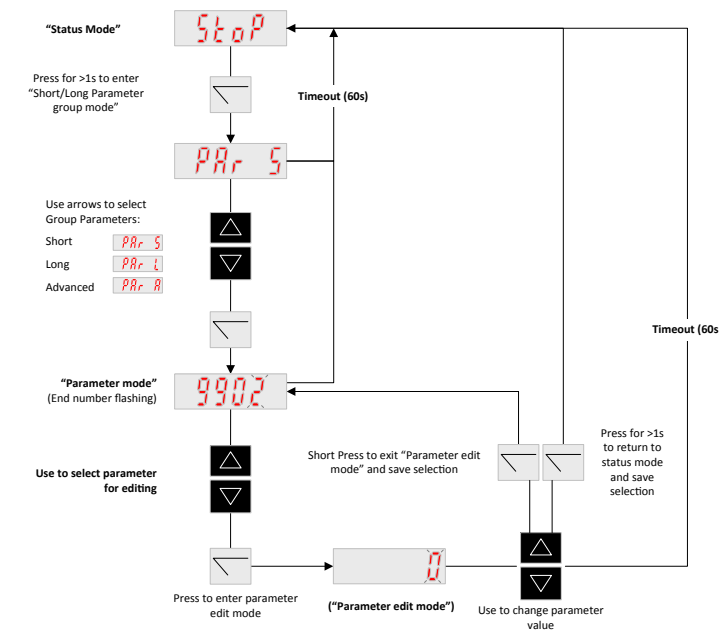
"Status Mode"

StoP

Press for >1s to enter "Short/Long Parameter group mode"

Timeout (60s)

PAr S

Use arrows to select Group Parameters:

Short PAr S

Long PAr L

Advanced PAr A

Timeout (60s

"Parameter mode" (End number flashing)

9902

Short Press to exit "Parameter edit mode" and save selection

Press for >1s to return to status mode and save selection

Use to select parameter for editing

0

Press to enter parameter edit mode

("Parameter edit mode")

Use to change parameter value